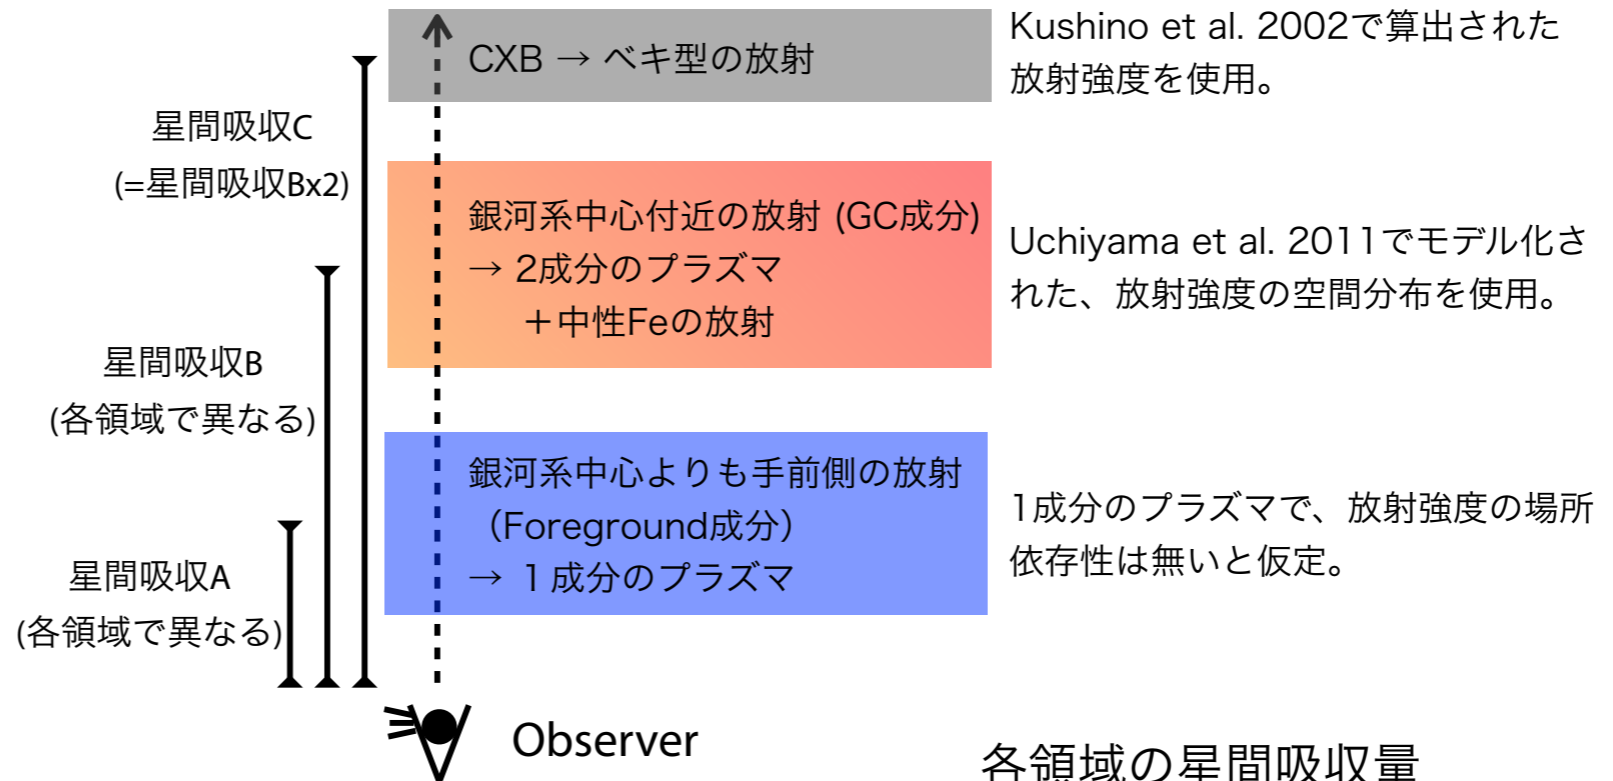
星間吸収C
(=星間吸収Bx2)

星間吸収B
(各領域で異なる)

星間吸収A
(各領域で異なる)

CXB → ベキ型の放射

Kushino et al. 2002で算出された放射強度を使用。

銀河系中心付近の放射 (GC成分)
→ 2成分のプラズマ
＋中性Feの放射

Uchiyama et al. 2011でモデル化された、放射強度の空間分布を使用。

銀河系中心よりも手前側の放射
(Foreground成分)
→ 1成分のプラズマ

1成分のプラズマで、放射強度の場所依存性は無いと仮定。

Observer

各領域の星間吸収量